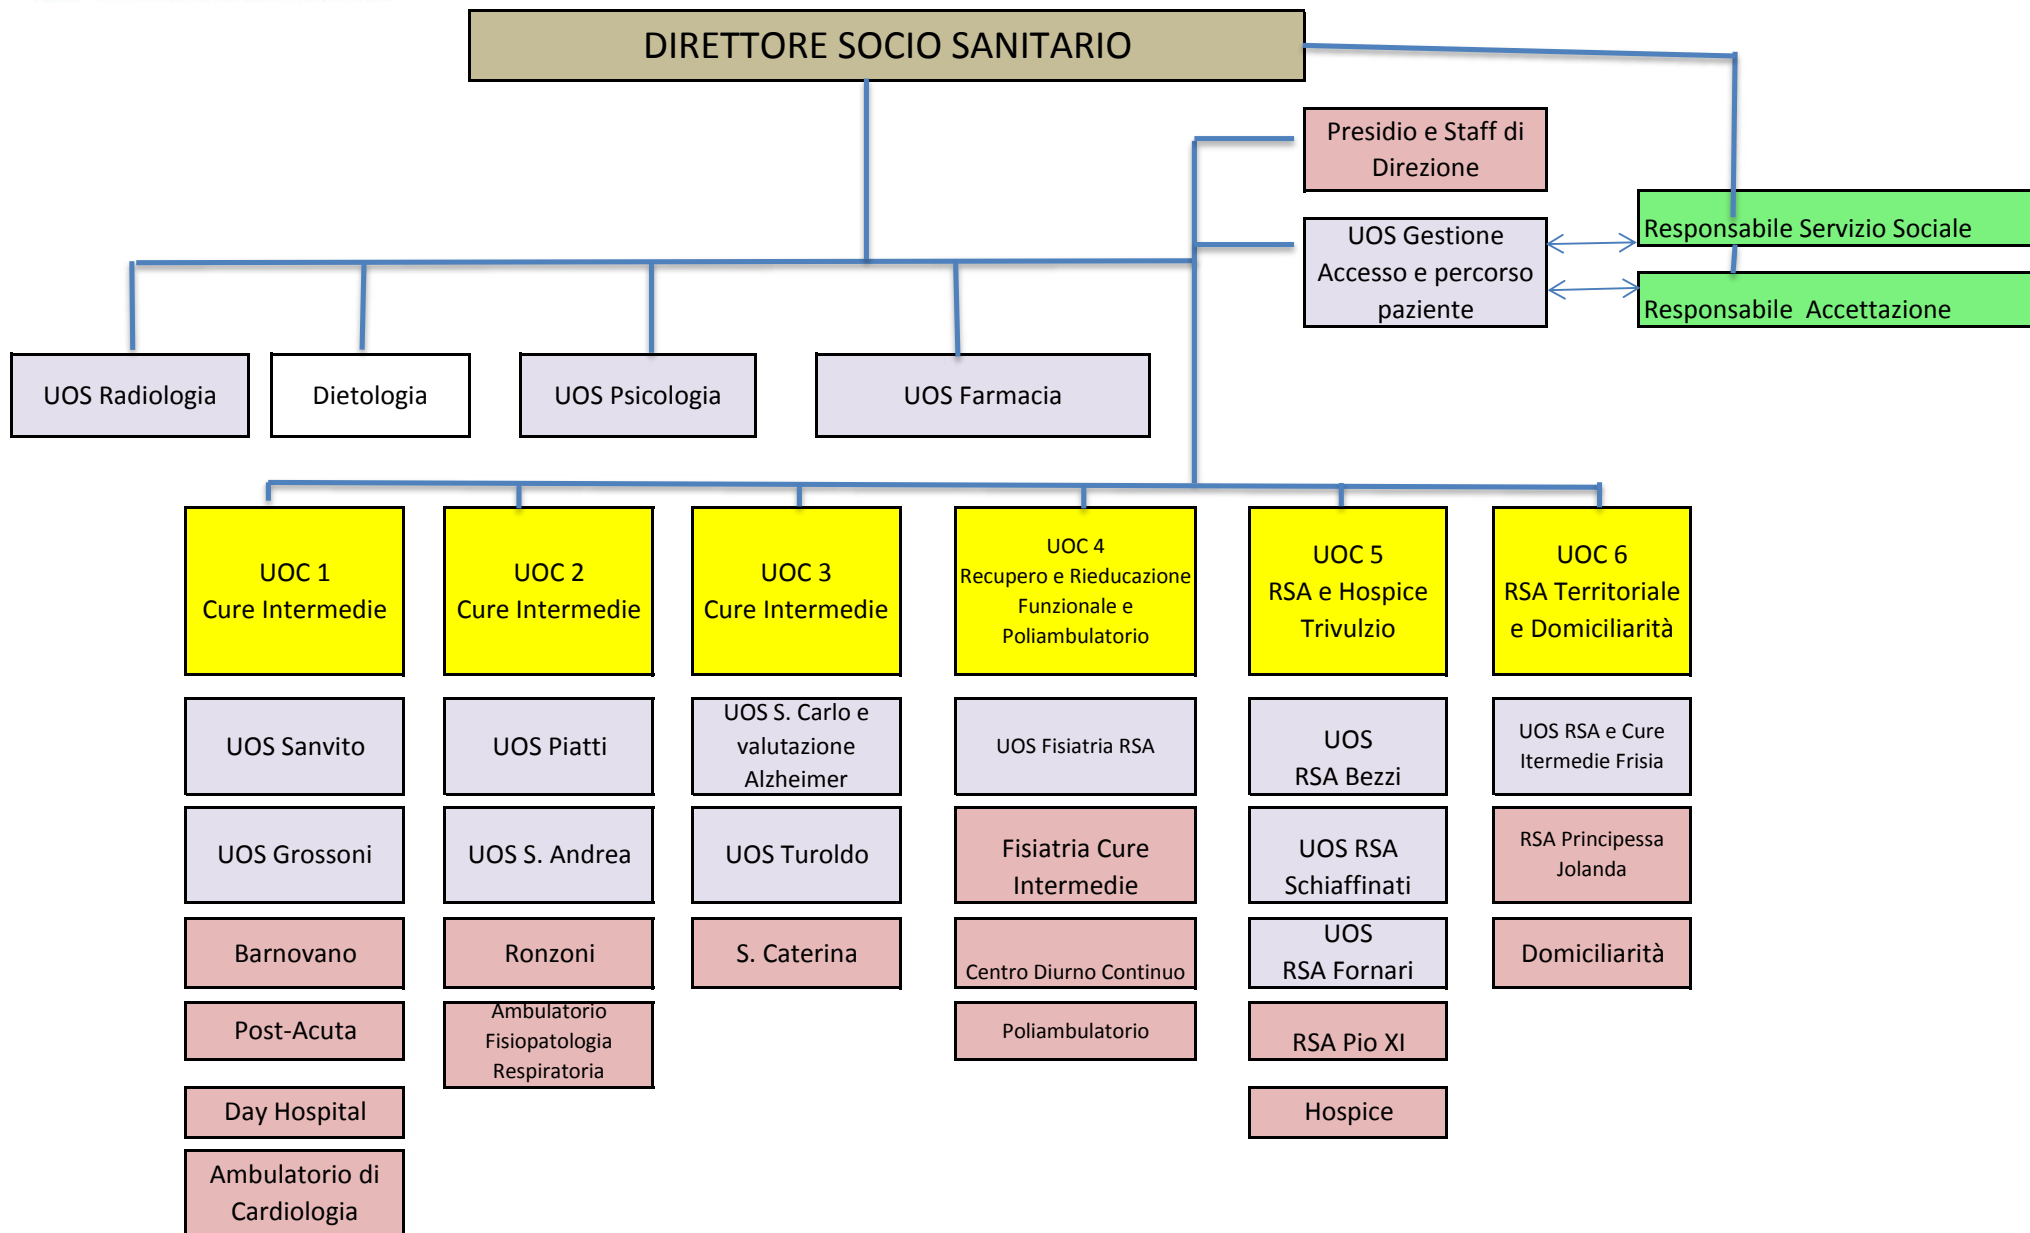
DIRETTORE SOCIO SANITARIO

Presidio e Staff di Direzione

UOS Gestione Accesso e percorso paziente

Responsabile Servizio Sociale

Responsabile Accettazione

UOS Radiologia

Dietologia

UOS Psicologia

UOS Farmacia

UOC 1 Cure Intermedie

UOC 2 Cure Intermedie

UOC 3 Cure Intermedie

UOC 4 Recupero e Rieducazione Funzionale e Poliambulatorio

UOC 5 RSA e Hospice Trivulzio

UOC 6 RSA Territoriale e Domiciliarità

UOS Sanvito

UOS Grossoni

Barnovano

Post-Acuta

Day Hospital

Ambulatorio di Cardiologia

UOS Piatti

UOS S. Andrea

Ronzoni

Ambulatorio Fisiopatologia Respiratoria

UOS S. Carlo e valutazione Alzheimer

UOS Turoldo

S. Caterina

UOS Fisiatria RSA

Fisiatria Cure Intermedie

Centro Diurno Continuo

Poliambulatorio

UOS RSA Bezzi

UOS RSA Schiaffinati

UOS RSA Fornari

RSA Pio XI

Hospice

UOS RSA e Cure Itermedie Frisia

RSA Principessa Jolanda

Domiciliarità